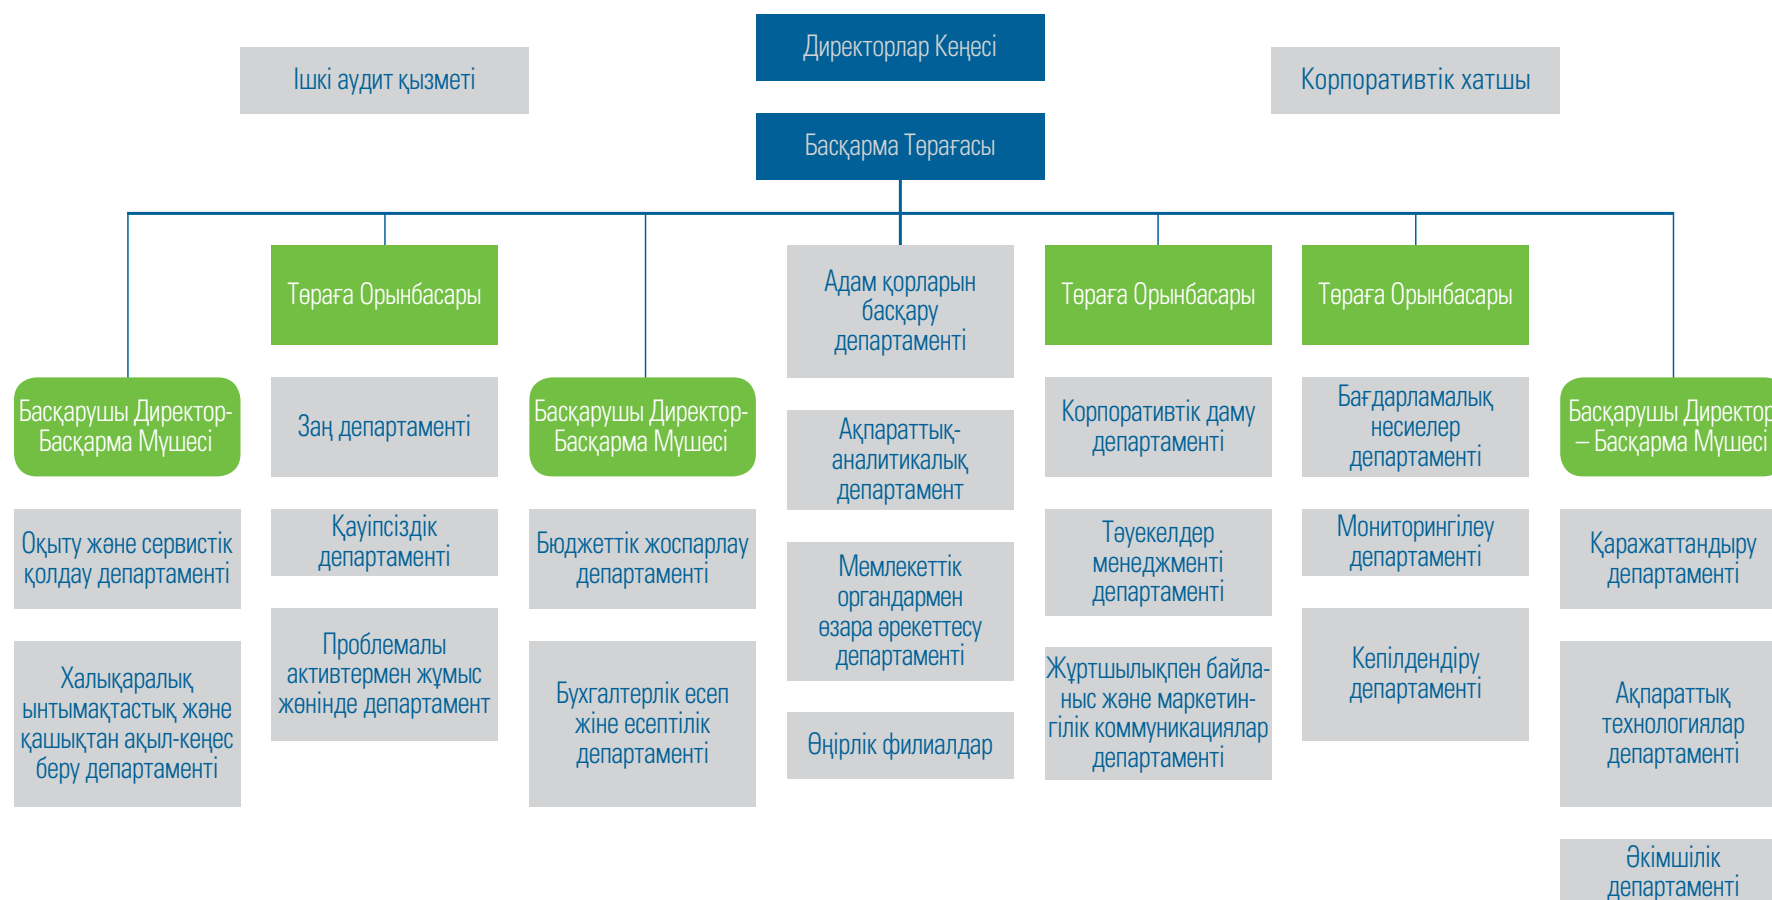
Ішкі аудит қызметі

Директорлар Кеңесі

Корпоративтік хатшы

Басқарма Төрағасы

Басқарушы Директор-Басқарма Мүшесі

Оқыту және сервистік қолдау департаменті

Халықаралық ынтымақтастық және қашықтан ақыл-кеңес беру департаменті

Төраға Орынбасары

Заң департаменті

Қауіпсіздік департаменті

Проблемалы активтермен жұмыс жөнінде департамент

Басқарушы Директор-Басқарма Мүшесі

Бюджеттік жоспарлау департаменті

Бухгалтерлік есеп жіне есептілік департаменті

Адам қорларын басқару департаменті

Ақпараттық-аналитикалық департамент

Мемлекеттік органдармен өзара әрекеттесу департаменті

Өңірлік филиалдар

Төраға Орынбасары

Корпоративтік даму департаменті

Тәуекелдер менеджменті департаменті

Жұртшылықпен байланыс және маркетингілік коммуникациялар департаменті

Төраға Орынбасары

Бағдарламалық несиелер департаменті

Мониторингілеу департаменті

Кепілдендіру департаменті

Басқарушы Директор – Басқарма Мүшесі

Қаражаттандыру департаменті

Ақпараттық технологиялар департаменті

Әкімшілік департаменті